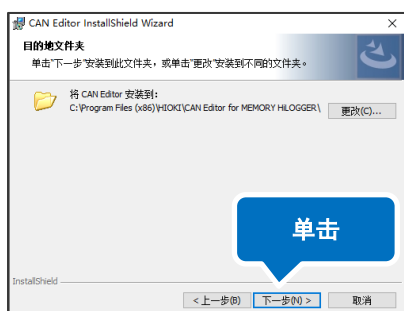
CAN Editor InstallShield Wizard

目的地文件夹

单击"下一步"安装到此文件夹，或单击"更改"安装到不同的文件夹。

将 CAN Editor 安装到:
C:\Program Files (x86)\HIOKI\CAN Editor for MEMORY HiLOGGER\

更改(C)...

单击

InstallShield

< 上一步(B)

下一步(N) >

取消